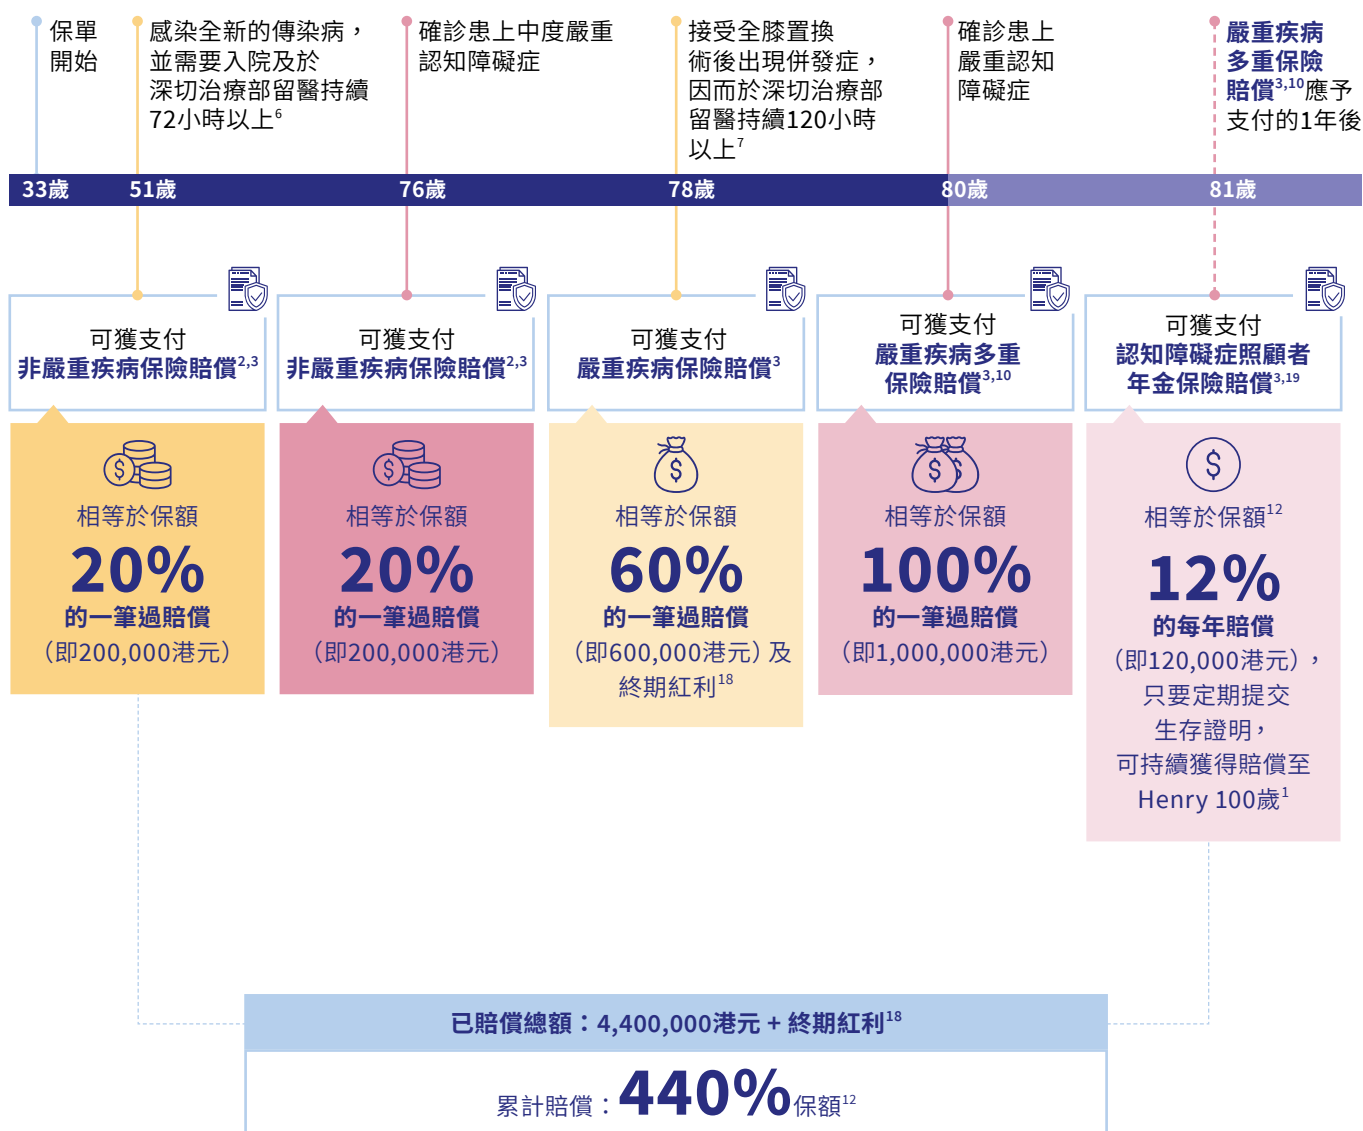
保單開始

感染全新的傳染病，並需要入院及於深切治療部留醫持續72小時以上$^{6}$

確診患上中度嚴重認知障礙症

接受全膝置換術後出現併發症，因而於深切治療部留醫持續120小時以上$^{7}$

確診患上嚴重認知障礙症

嚴重疾病多重保險賠償$^{3,10}$應予支付的1年後

33歲 51歲 76歲 78歲 80歲 81歲

可獲支付
非嚴重疾病保險賠償$^{2,3}$

相等於保額
20%
的一筆過賠償
（即200,000港元）

可獲支付
非嚴重疾病保險賠償$^{2,3}$

相等於保額
20%
的一筆過賠償
（即200,000港元）

可獲支付
嚴重疾病保險賠償$^{3}$

相等於保額
60%
的一筆過賠償
（即600,000港元）及終期紅利$^{18}$

可獲支付
嚴重疾病多重保險賠償$^{3,10}$

相等於保額
100%
的一筆過賠償
（即1,000,000港元）

可獲支付
認知障礙症照顧者年金保險賠償$^{3,19}$

相等於保額$^{12}$
12%
的每年賠償
（即120,000港元），只要定期提交生存證明，可持續獲得賠償至Henry 100歲$^{1}$

已賠償總額：4,400,000港元 + 終期紅利$^{18}$

累計賠償：440%保額$^{12}$